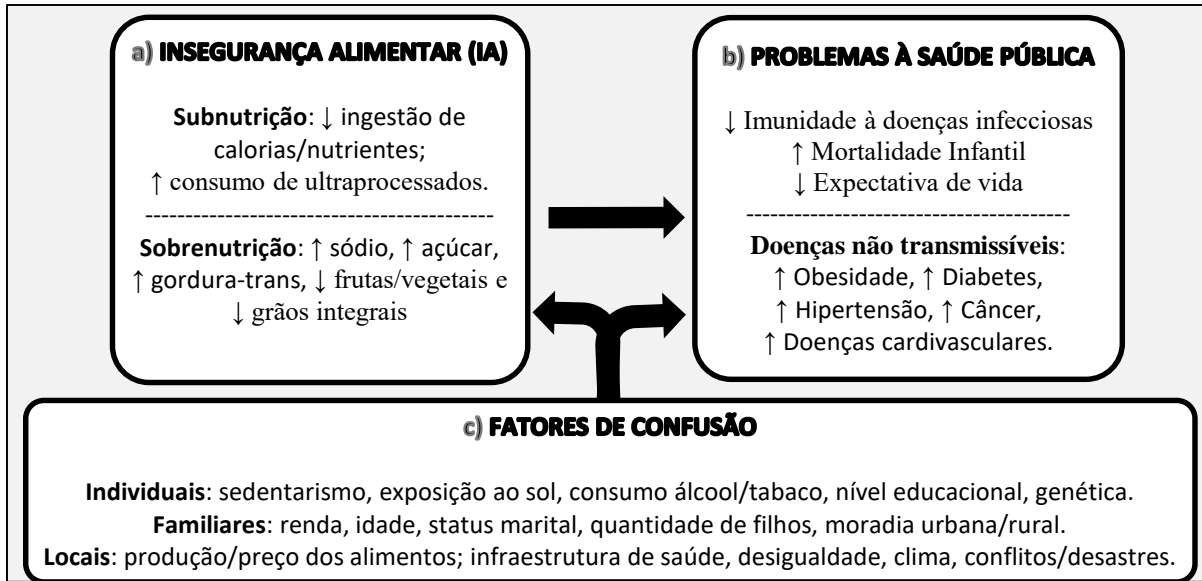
a) INSEGURANÇA ALIMENTAR (IA)

**Subnutrição**: ↓ ingestão de calorias/nutrientes;
↑ consumo de ultraprocessados.

--------------------------------------------

**Sobrenutrição**: ↑ sódio, ↑ açúcar, ↑ gordura-trans, ↓ frutas/vegetais e ↓ grãos integrais

b) PROBLEMAS À SAÚDE PÚBLICA

↓ Imunidade à doenças infecciosas
↑ Mortalidade Infantil
↓ Expectativa de vida

----------------------------------------

**Doenças não transmissíveis**:
↑ Obesidade, ↑ Diabetes,
↑ Hipertensão, ↑ Câncer,
↑ Doenças cardivasculares.

c) FATORES DE CONFUSÃO

**Individuais**: sedentarismo, exposição ao sol, consumo álcool/tabaco, nível educacional, genética.
**Familiares**: renda, idade, status marital, quantidade de filhos, moradia urbana/rural.
**Locais**: produção/preço dos alimentos; infraestrutura de saúde, desigualdade, clima, conflitos/desastres.